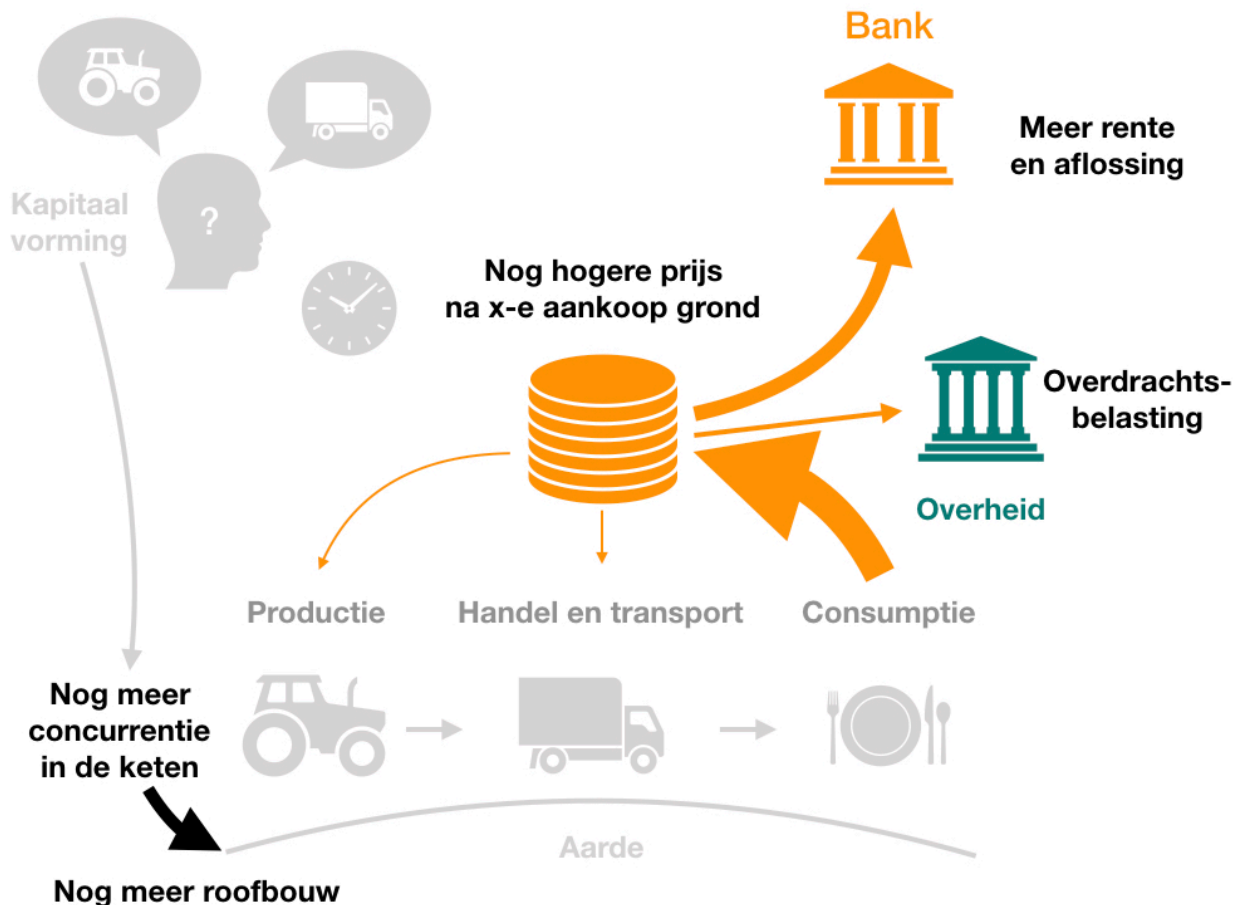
Bank

Meer rente en aflossing

Kapitaal vorming

?

Nog hogere prijs na x-e aankoop grond

Overdrachtsbelasting

Overheid

Productie

Handel en transport

Consumptie

Nog meer concurrentie in de keten

Aarde

Nog meer roofbouw